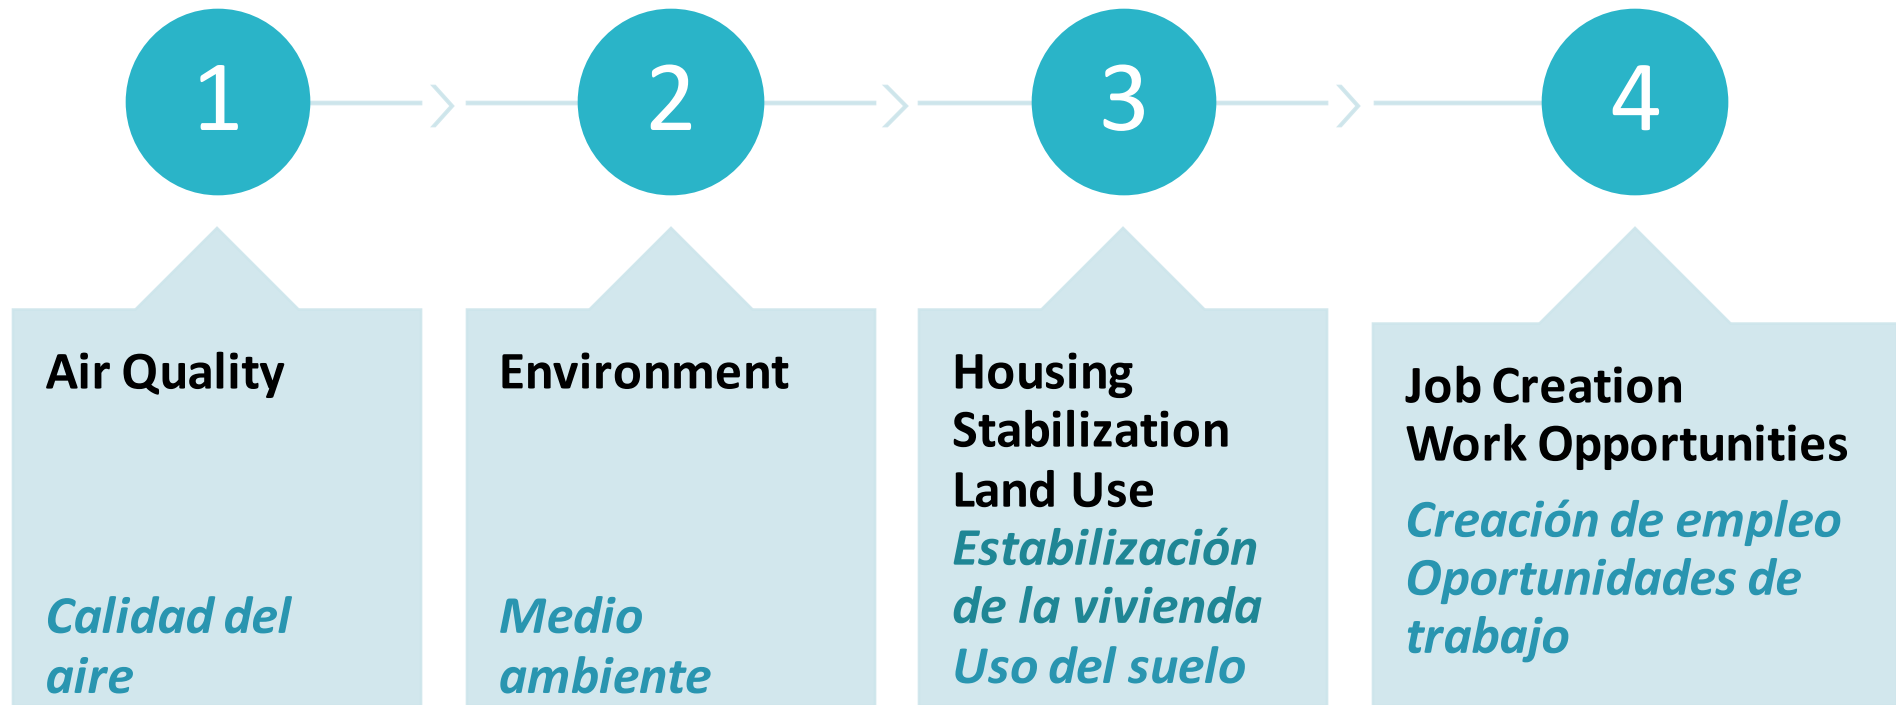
1

2

3

4

Air Quality

Calidad del aire

Environment

Medio ambiente

Housing Stabilization
Land Use
Estabilización de la vivienda
Uso del suelo

Job Creation
Work Opportunities
Creación de empleo
Oportunidades de trabajo